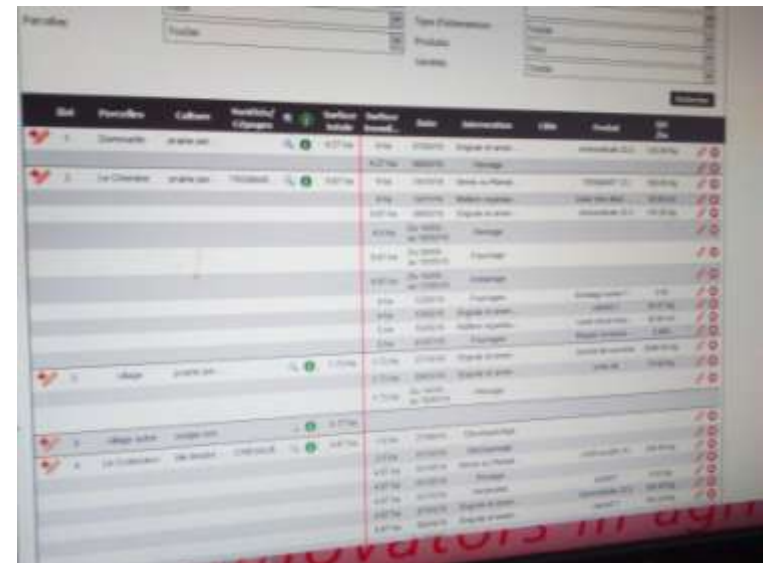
Parcelles
Toutes
Type d'intervention
Toutes
Produits
Tous
Variétés
Toutes
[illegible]

| Ilot | Parcelles | Culture | Variétés/ Cépages | | Surface totale | Surface travail... | Date | Intervention | Cible | Produit | Qté Ha |
|---|---|---|---|---|---|---|---|---|---|---|---|
| 1 | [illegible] | prairie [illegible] | | | 8,27 ha | 8 ha | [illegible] | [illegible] | | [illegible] | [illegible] |
| | | | | | | 8,27 ha | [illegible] | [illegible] | | | |
| 2 | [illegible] | prairie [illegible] | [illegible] | | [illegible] | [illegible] | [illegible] | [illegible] | | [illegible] | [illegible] |
| 3 | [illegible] | prairie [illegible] | | | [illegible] | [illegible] | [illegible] | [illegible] | | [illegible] | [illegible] |
| 4 | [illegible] | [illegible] | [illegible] | | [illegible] | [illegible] | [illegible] | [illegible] | | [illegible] | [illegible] |

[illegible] innovators in agri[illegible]